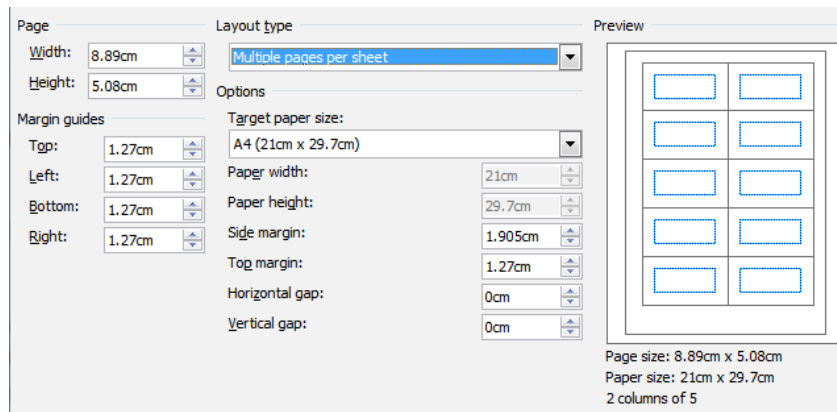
Page

Width: 8.89cm

Height: 5.08cm

Margin guides

Top: 1.27cm

Left: 1.27cm

Bottom: 1.27cm

Right: 1.27cm

Layout type

Multiple pages per sheet

Options

Target paper size:

A4 (21cm x 29.7cm)

Paper width: 21cm

Paper height: 29.7cm

Side margin: 1.905cm

Top margin: 1.27cm

Horizontal gap: 0cm

Vertical gap: 0cm

Preview

Page size: 8.89cm x 5.08cm
Paper size: 21cm x 29.7cm
2 columns of 5